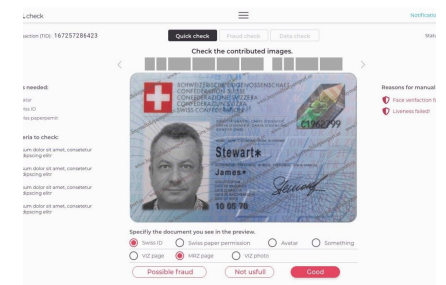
check

saction (TID): 167257286423

Notificati

Stat

Quick check
Fraud check
Data check

Check the contributed images.

s needed:
ator
iss ID
iss paperpermit

eria to check:
rum dolor sit amet, consetetur
dipscing elitr
rum dolor sit amet, consetetur
dipscing elitr
rum dolor sit amet, consetetur
dipscing elitr
rum dolor sit amet, consetetur
dipscing elitr

SCHWEIZERISCHE EIDGENOSSENSCHAFT
CONFÉDÉRATION SUISSE
CONFEDERAZIONE SVIZZERA
CONFEDERAZIUN SVIZRA
SWISS CONFEDERATION

C1962799

Stewart*

James*

10 05 70

Reasons for manual
Face verifaction fa
Liveness failed

Specify the document you see in the preview.

Swiss ID
Swiss paper permission
Avatar
Something
VIZ page
MRZ page
VIZ photo

Possible fraud
Not usfull
Good